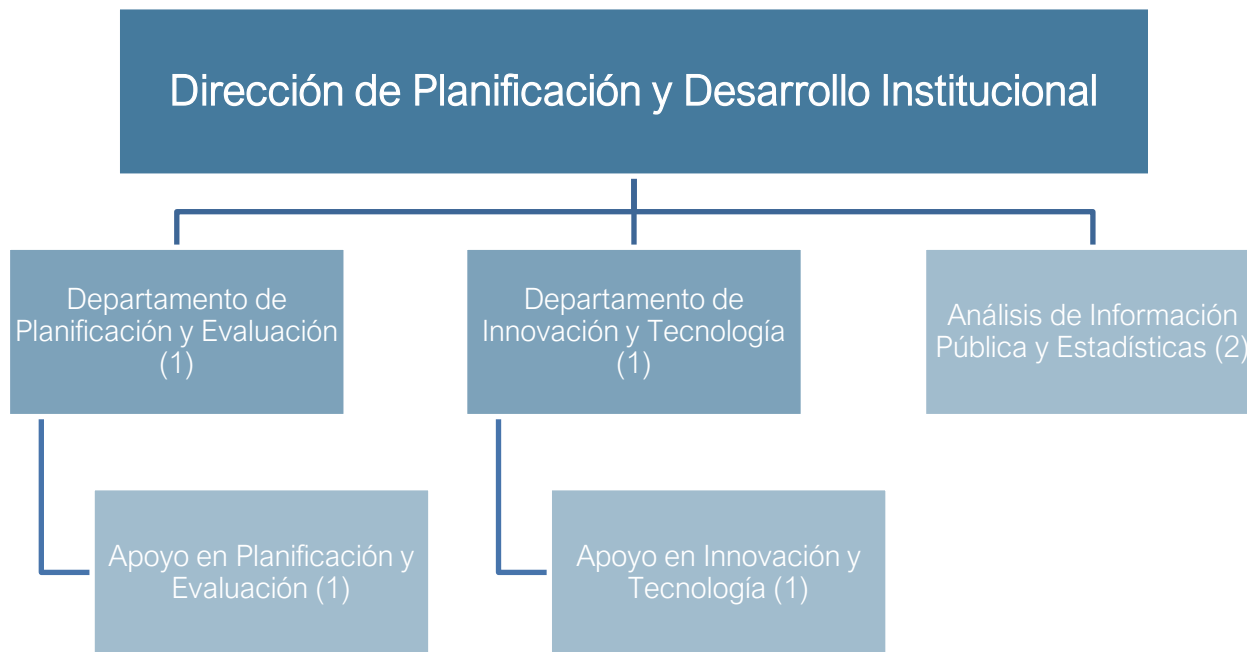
Dirección de Planificación y Desarrollo Institucional

Departamento de Planificación y Evaluación (1)

Departamento de Innovación y Tecnología (1)

Análisis de Información Pública y Estadísticas (2)

Apoyo en Planificación y Evaluación (1)

Apoyo en Innovación y Tecnología (1)